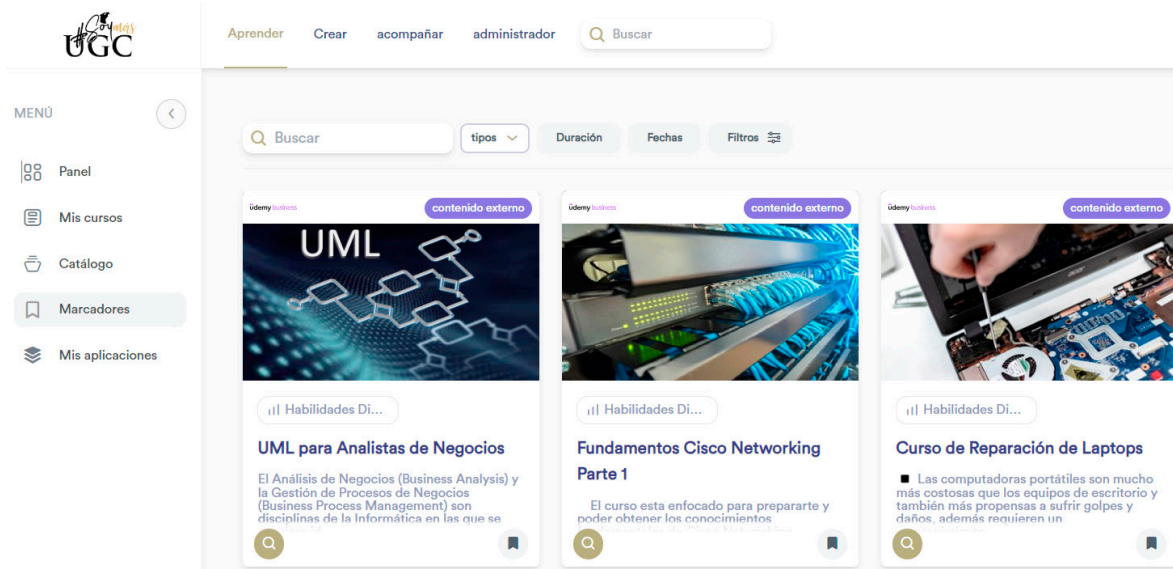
Conmás UGC

Aprender Crear acompañar administrador Buscar

MENÚ

Panel

Mis cursos

Catálogo

Marcadores

Mis aplicaciones

Buscar tipos Duración Fechas Filtros

udemy business contenido externo

UML

Habilidades Di...

UML para Analistas de Negocios

El Análisis de Negocios (Business Analysis) y la Gestión de Procesos de Negocios (Business Process Management) son disciplinas de la Informática en las que se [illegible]

udemy business contenido externo

Habilidades Di...

Fundamentos Cisco Networking Parte 1

El curso esta enfocado para prepararte y poder obtener los conocimientos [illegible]

udemy business contenido externo

Habilidades Di...

Curso de Reparación de Laptops

Las computadoras portátiles son mucho más costosas que los equipos de escritorio y también más propensas a sufrir golpes y daños, además requieren un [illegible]